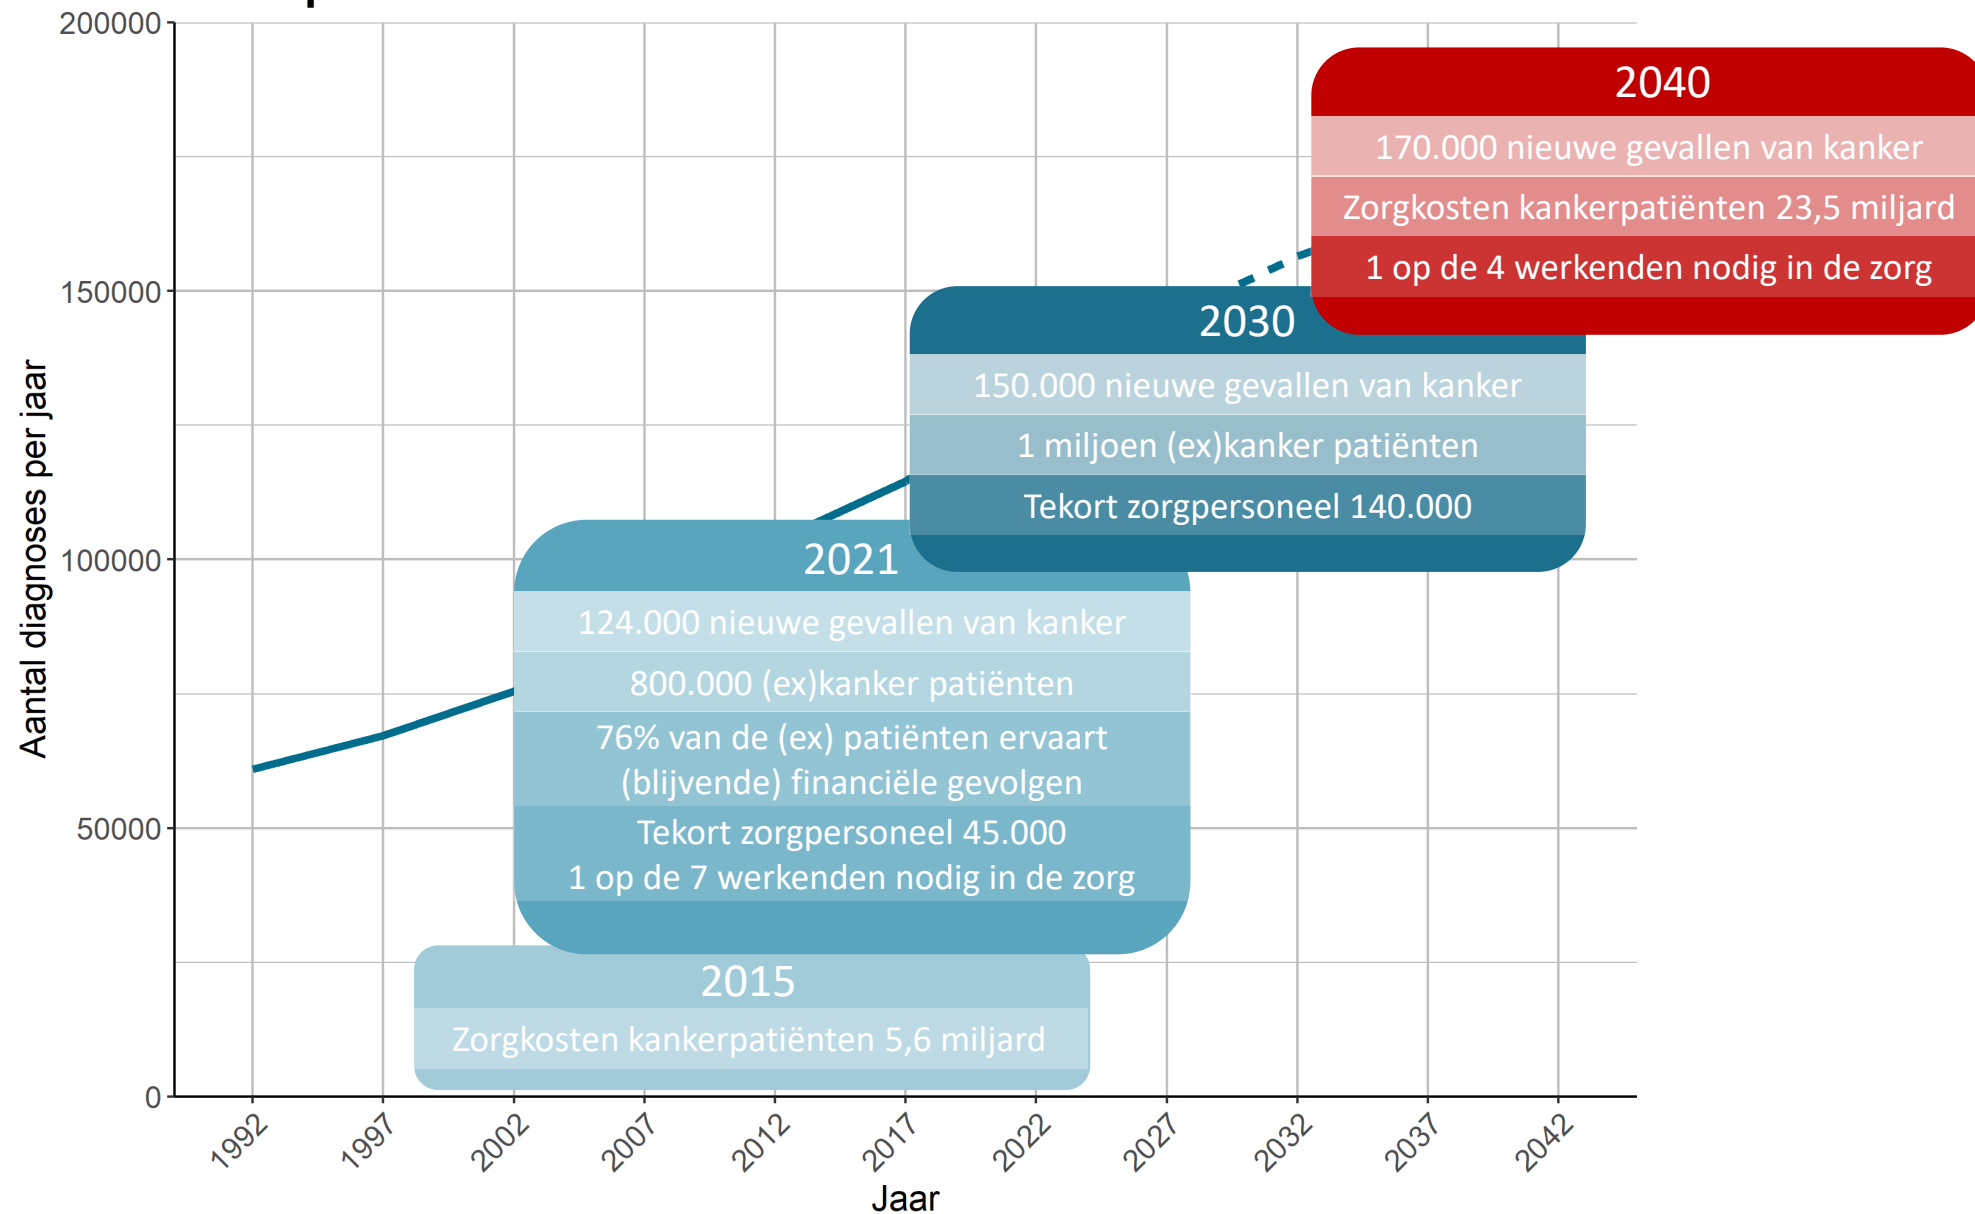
200000
150000
100000
50000
0

Aantal diagnoses per jaar

2040
170.000 nieuwe gevallen van kanker
Zorgkosten kankerpatiënten 23,5 miljard
1 op de 4 werkenden nodig in de zorg

2030
150.000 nieuwe gevallen van kanker
1 miljoen (ex)kanker patiënten
Tekort zorgpersoneel 140.000

2021
124.000 nieuwe gevallen van kanker
800.000 (ex)kanker patiënten
76% van de (ex) patiënten ervaart (blijvende) financiële gevolgen
Tekort zorgpersoneel 45.000
1 op de 7 werkenden nodig in de zorg

2015
Zorgkosten kankerpatiënten 5,6 miljard

1992 1997 2002 2007 2012 2017 2022 2027 2032 2037 2042
Jaar